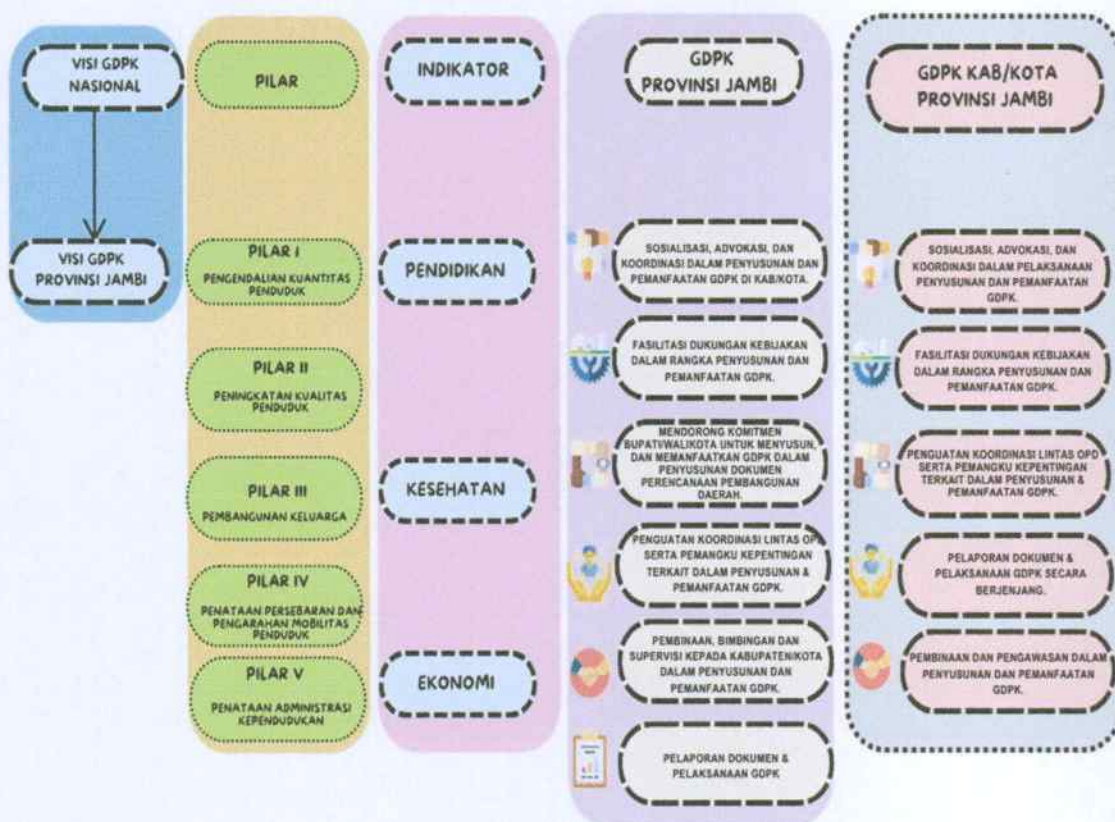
VISI GDPK NASIONAL

VISI GDPK PROVINSI JAMBI

PILAR

PILAR I
PENGENDALIAN KUANTITAS PENDUDUK

PILAR II
PENINGKATAN KUALITAS PENDUDUK

PILAR III
PEMBANGUNAN KELUARGA

PILAR IV
PENATAAN PERSEBARAN DAN PENGARAHAN MOBILITAS PENDUDUK

PILAR V
PENATAAN ADMINISTRASI KEPENDUDUKAN

INDIKATOR

PENDIDIKAN

KESEHATAN

EKONOMI

GDPK PROVINSI JAMBI

SOSIALISASI, ADVOKASI, DAN KOORDINASI DALAM PENYUSUNAN DAN PEMANFAATAN GDPK DI KAB/KOTA.

FASILITASI DUKUNGAN KEBIJAKAN DALAM RANGKA PENYUSUNAN DAN PEMANFAATAN GDPK.

MENDORONG KOMITMEN BUPATI/WALIKOTA UNTUK MENYUSUN, DAN MEMANFAATKAN GDPK DALAM PENYUSUNAN DOKUMEN PERENCANAAN PEMBANGUNAN DAERAH.

PENGUATAN KOORDINASI LINTAS OPD SERTA PEMANGKU KEPENTINGAN TERKAIT DALAM PENYUSUNAN & PEMANFAATAN GDPK.

PEMBINAAN, BIMBINGAN DAN SUPERVISI KEPADA KABUPATEN/KOTA DALAM PENYUSUNAN DAN PEMANFAATAN GDPK.

PELAPORAN DOKUMEN & PELAKSANAAN GDPK

GDPK KAB/KOTA PROVINSI JAMBI

SOSIALISASI, ADVOKASI, DAN KOORDINASI DALAM PELAKSANAAN PENYUSUNAN DAN PEMANFAATAN GDPK.

FASILITASI DUKUNGAN KEBIJAKAN DALAM RANGKA PENYUSUNAN DAN PEMANFAATAN GDPK.

PENGUATAN KOORDINASI LINTAS OPD SERTA PEMANGKU KEPENTINGAN TERKAIT DALAM PENYUSUNAN & PEMANFAATAN GDPK.

PELAPORAN DOKUMEN & PELAKSANAAN GDPK SECARA BERJENJANG.

PEMBINAAN DAN PENGAWASAN DALAM PENYUSUNAN DAN PEMANFAATAN GDPK.